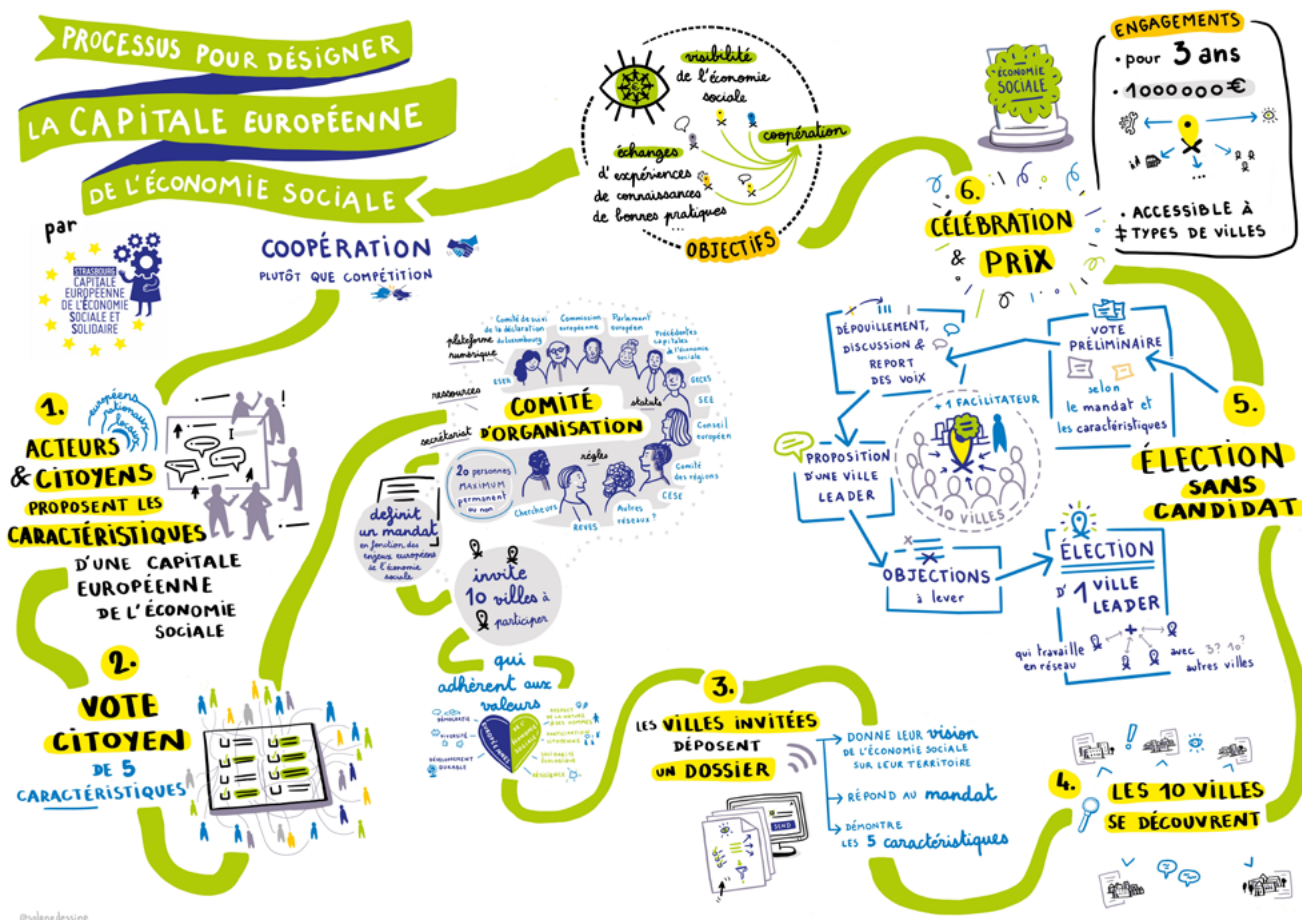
PROCESSUS POUR DÉSIGNER

LA CAPITALE EUROPÉENNE

DE L'ÉCONOMIE SOCIALE

par

STRASBOURG CAPITALE EUROPEENNE DE L'ÉCONOMIE SOCIALE ET SOLIDAIRE

COOPÉRATION plutôt que compétition

visibilité de l'économie sociale

échanges d'expériences de connaissances de bonnes pratiques ...

coopération

OBJECTIFS

ÉCONOMIE SOCIALE

ENGAGEMENTS
• pour 3 ans
• 1000000€

• ACCESSIBLE À ≠ TYPES DE VILLES

6. CÉLÉBRATION & PRIX

1. européens nationaux locaux

ACTEURS & CITOYENS PROPOSENT LES CARACTÉRISTIQUES D'UNE CAPITALE EUROPÉENNE DE L'ÉCONOMIE SOCIALE

plateforme numérique

Comité de suivi de la déclaration du Luxembourg

Commission européenne

Parlement européen

Précédentes capitales de l'économie sociale

ressources

ESER

GECES

statuts

SEE

COMITÉ D'ORGANISATION

secrétariat

Conseil européen

20 personnes MAXIMUM permanent ou non

règles

Comité des régions

Chercheurs

REVES

Autres réseaux ?

CESE

définit un mandat en fonction des enjeux européens de l'économie sociale

invite 10 villes à participer

qui adhèrent aux valeurs

démocratie

diversité

développement durable

respect de la nature et des hommes

solidarité

résilience

DÉPOUILLEMENT, DISCUSSION & REPORT DES VOIX

VOTE PRÉLIMINAIRE selon le mandat et les caractéristiques

+ 1 FACILITATEUR

5.

PROPOSITION D'UNE VILLE LEADER

10 VILLES

ÉLECTION SANS CANDIDAT

OBJECTIONS à lever

ÉLECTION D'1 VILLE LEADER

qui travaille en réseau avec 3? 10? autres villes

2. VOTE CITOYEN DE 5 CARACTÉRISTIQUES

3. LES VILLES INVITÉES DÉPOSENT UN DOSSIER

DONNE LEUR vision DE L'ÉCONOMIE SOCIALE SUR LEUR TERRITOIRE

RÉPOND AU mandat

DÉMONTRE LES 5 caractéristiques

SEND

4. LES 10 VILLES SE DÉCOUVRENT

@salenedessine